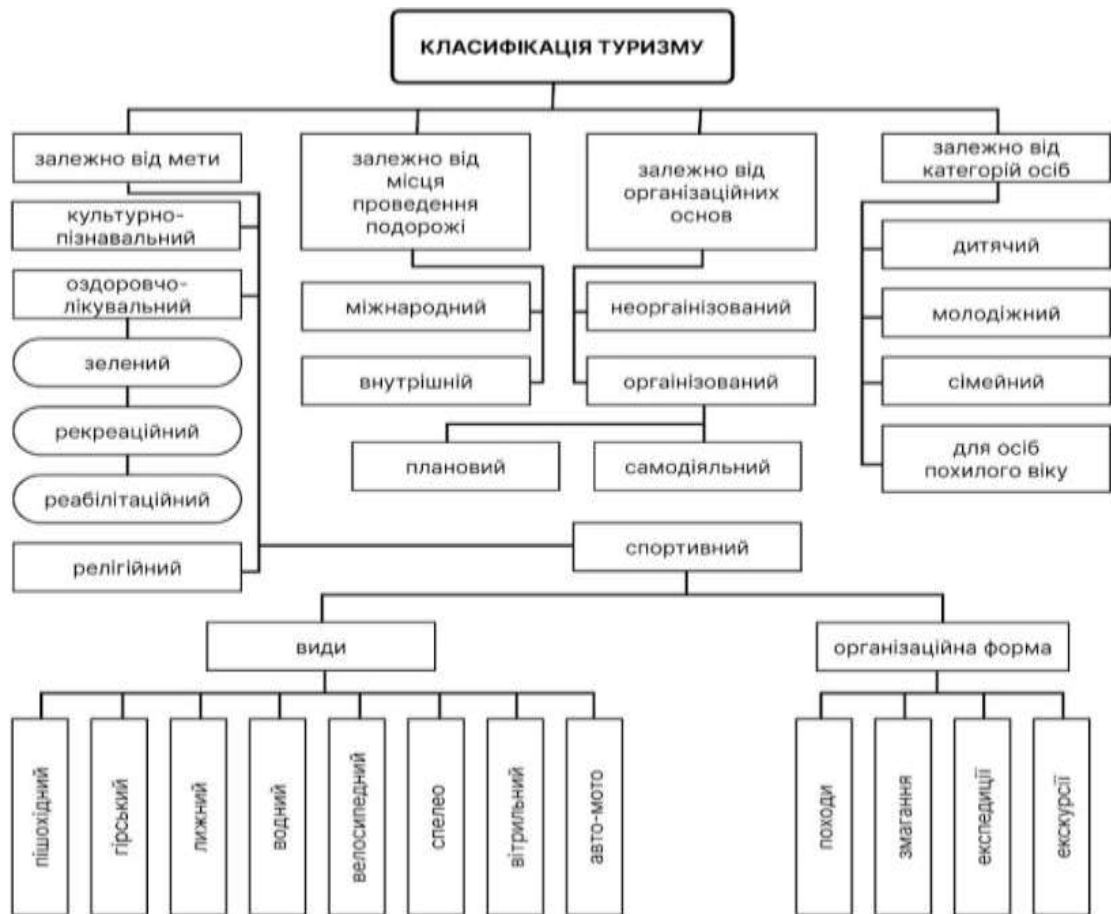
КЛАСИФІКАЦІЯ ТУРИЗМУ

залежно від мети

культурно-пізнавальний

оздоровчо-лікувальний

зелений

рекреаційний

реабілітаційний

релігійний

залежно від місця проведення подорожі

міжнародний

внутрішній

залежно від організаційних основ

неорганізований

організований

плановий

самодіяльний

залежно від категорій осіб

дитячий

молодіжний

сімейний

для осіб похилого віку

спортивний

види

пішохідний

гірський

лижний

водний

велосипедний

спелео

вітрильний

авто-мото

організаційна форма

походи

змагання

експедиції

екскурсії